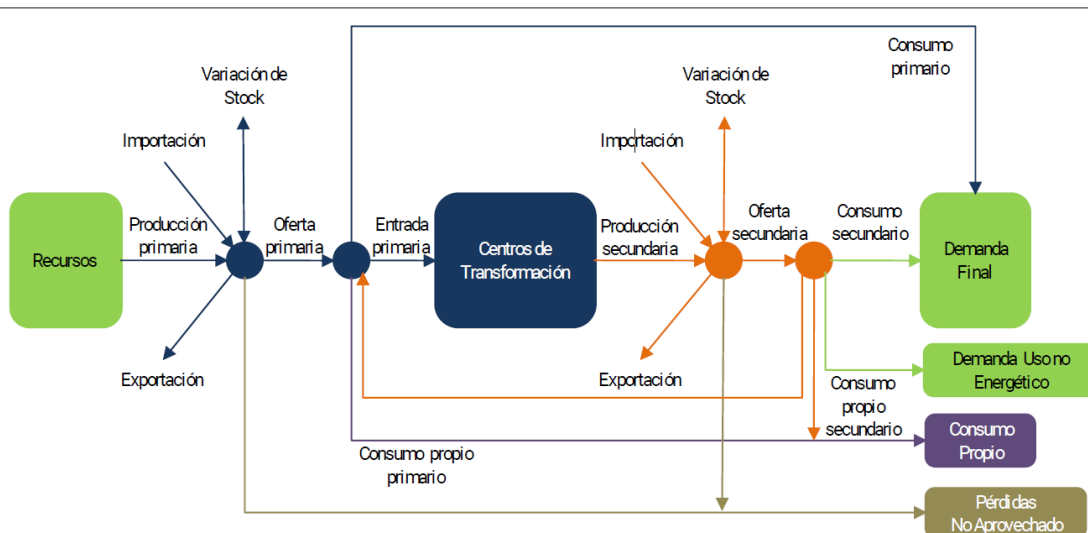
Consumo primario

Variación de Stock

Variación de Stock

Importación

Importación

Recursos

Producción primaria

Oferta primaria

Entrada primaria

Centros de Transformación

Producción secundaria

Oferta secundaria

Consumo secundario

Demanda Final

Exportación

Exportación

Demanda Uso no Energético

Consumo propio secundario

Consumo Propio

Consumo propio primario

Pérdidas No Aprovechado